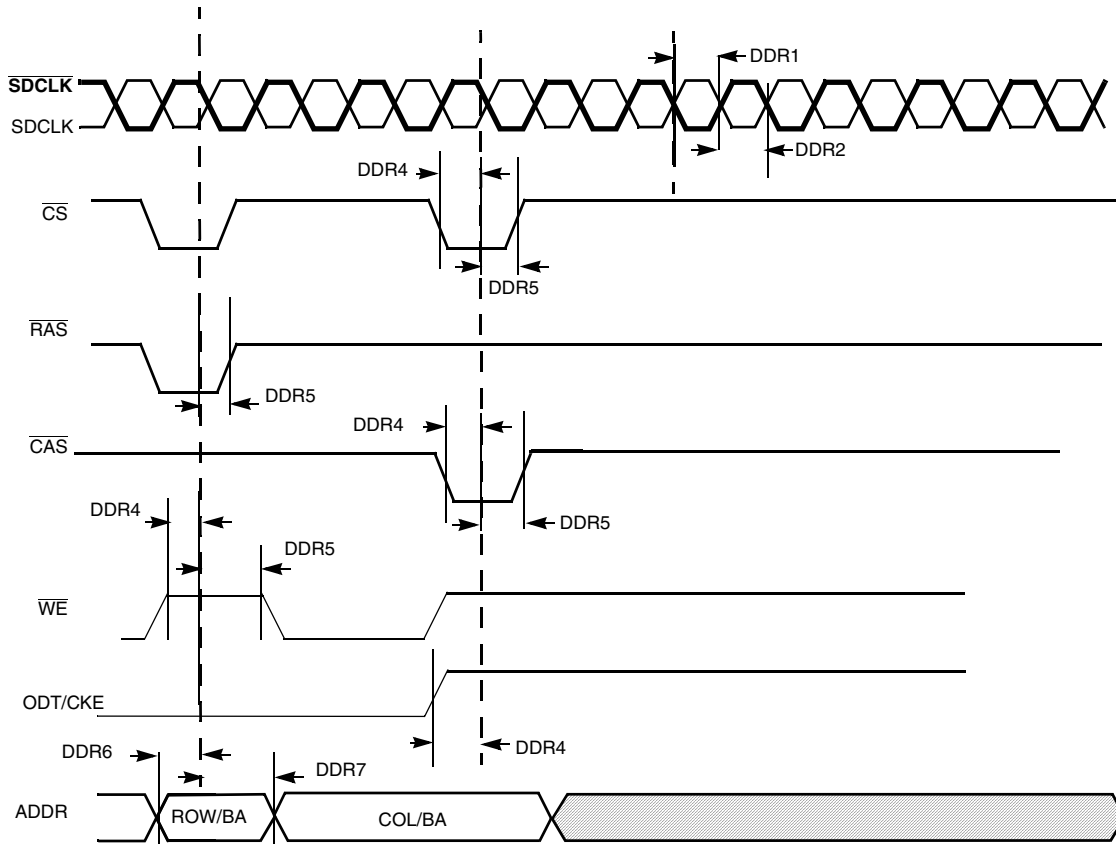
DDR1
$\overline{\text{SDCLK}}$
SDCLK
DDR2
DDR4
$\overline{\text{CS}}$
DDR5
$\overline{\text{RAS}}$
DDR5
DDR4
$\overline{\text{CAS}}$
DDR4
DDR5
DDR5
$\overline{\text{WE}}$
ODT/CKE
DDR6
DDR4
DDR7
ADDR
ROW/BA
COL/BA